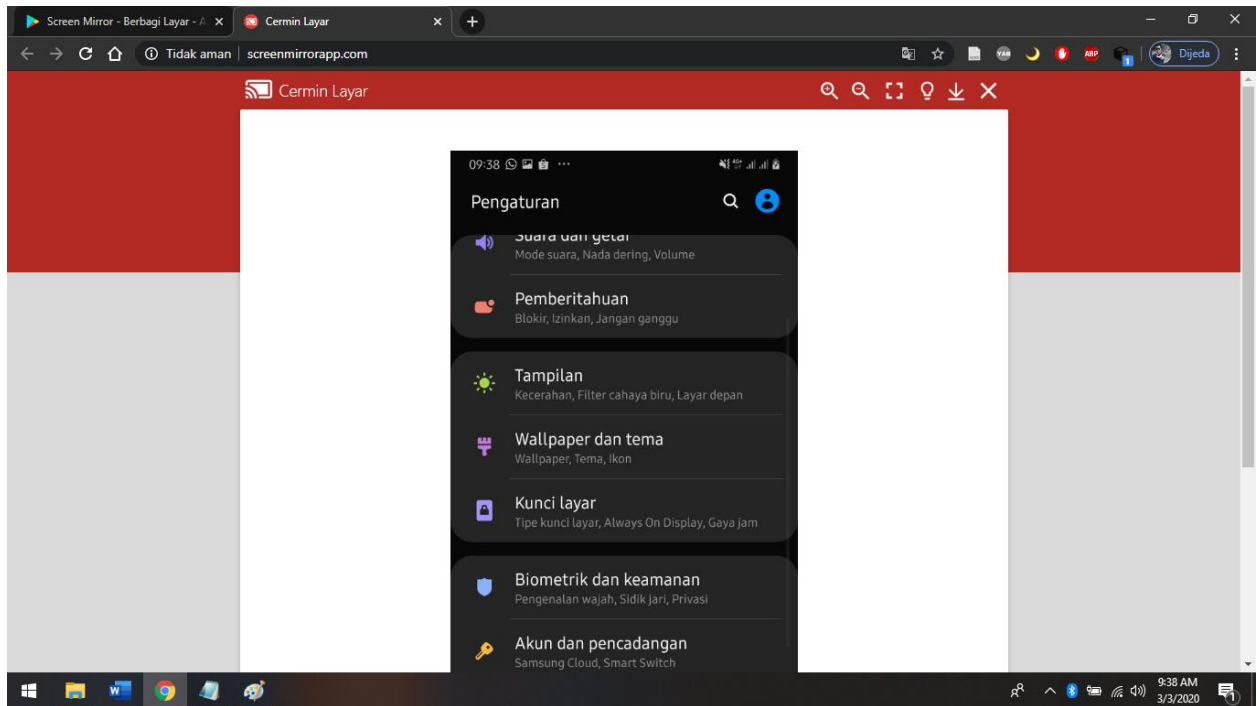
Screen Mirror - Berbagi Layar - A ×
Cermin Layar ×
+
Tidak aman | screenmirrorapp.com
Dijeda
Cermin Layar
09:38
Pengaturan
Suara dan getar
Mode suara, Nada dering, Volume
Pemberitahuan
Blokir, Izinkan, Jangan ganggu
Tampilan
Kecerahan, Filter cahaya biru, Layar depan
Wallpaper dan tema
Wallpaper, Tema, Ikon
Kunci layar
Tipe kunci layar, Always On Display, Gaya jam
Biometrik dan keamanan
Pengenalan wajah, Sidik jari, Privasi
Akun dan pencadangan
Samsung Cloud, Smart Switch
9:38 AM
3/3/2020